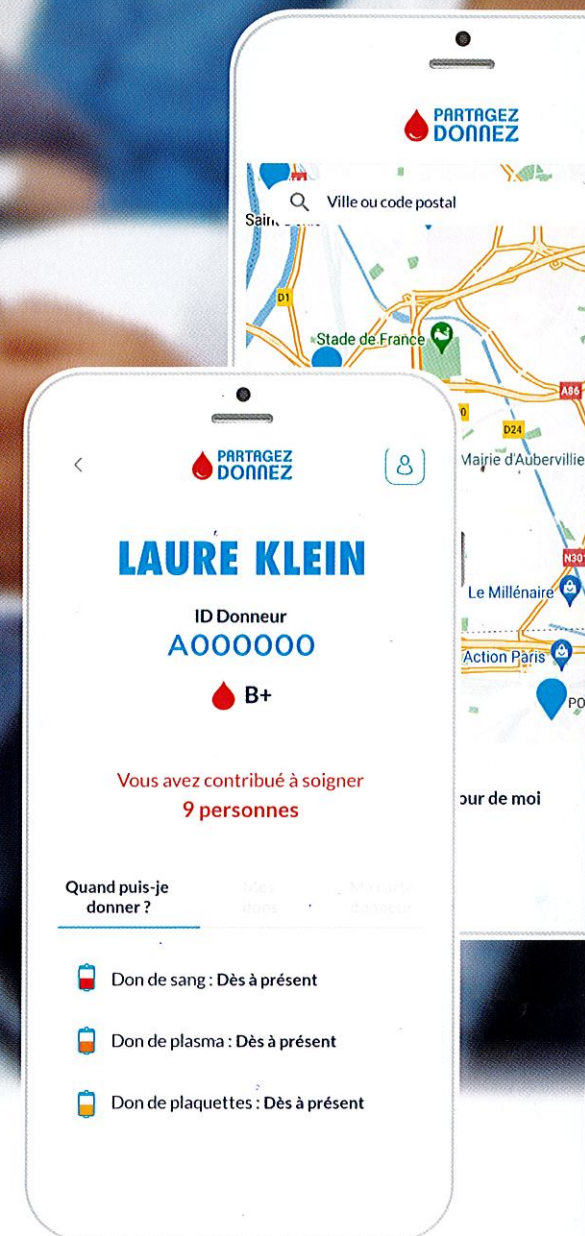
PARTAGEZ DONNEZ

Ville ou code postal

Sain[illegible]

D1

Stade de France

A86

D24

Mairie d'Aubervillie

N301

Le Millénaire

Action Paris

PO

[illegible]our de moi

PARTAGEZ DONNEZ

LAURE KLEIN

ID Donneur
A000000

B+

Vous avez contribué à soigner
9 personnes

Quand puis-je donner ?

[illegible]

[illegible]

Don de sang : Dès à présent

Don de plasma : Dès à présent

Don de plaquettes : Dès à présent